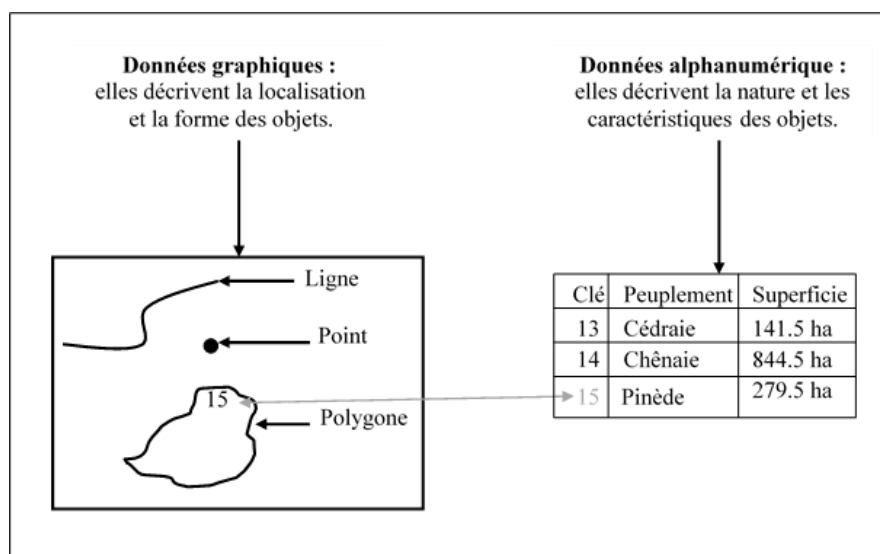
**Données graphiques :**
elles décrivent la localisation et la forme des objets.

**Données alphanumérique :**
elles décrivent la nature et les caractéristiques des objets.

Ligne

Point

15

Polygone

| Clé | Peuplement | Superficie |
|---|---|---|
| 13 | Cédraie | 141.5 ha |
| 14 | Chênaie | 844.5 ha |
| 15 | Pinède | 279.5 ha |